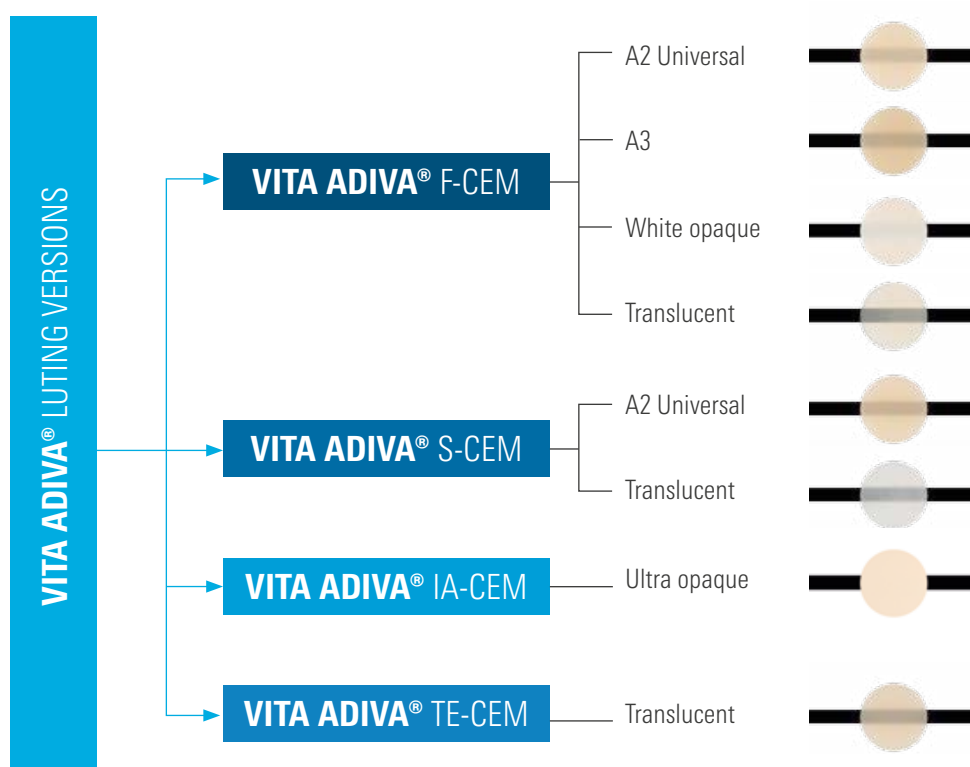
VITA ADIVA® LUTING VERSIONS

VITA ADIVA® F-CEM

A2 Universal

A3

White opaque

Translucent

VITA ADIVA® S-CEM

A2 Universal

Translucent

VITA ADIVA® IA-CEM

Ultra opaque

VITA ADIVA® TE-CEM

Translucent